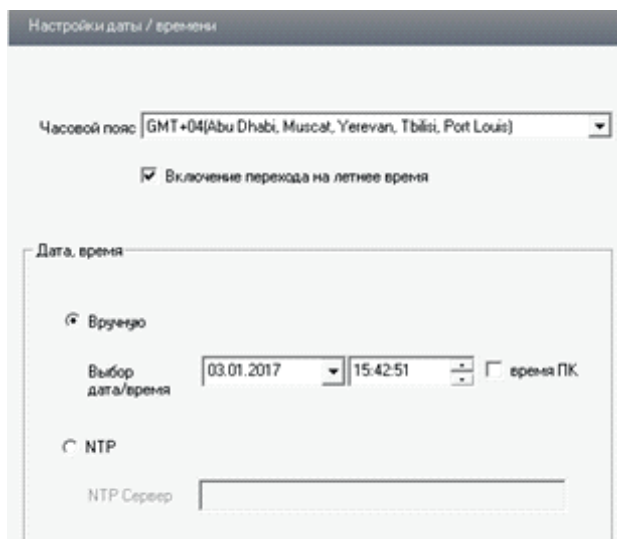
Настройки даты / времени

Часовой пояс GMT+04(Abu Dhabi, Muscat, Yerevan, Tbilisi, Port Louis)

Включение перехода на летнее время

Дата, время

Вручную

Выбор дата/время 03.01.2017 15:42:51 время ПК

NTP

NTP Сервер